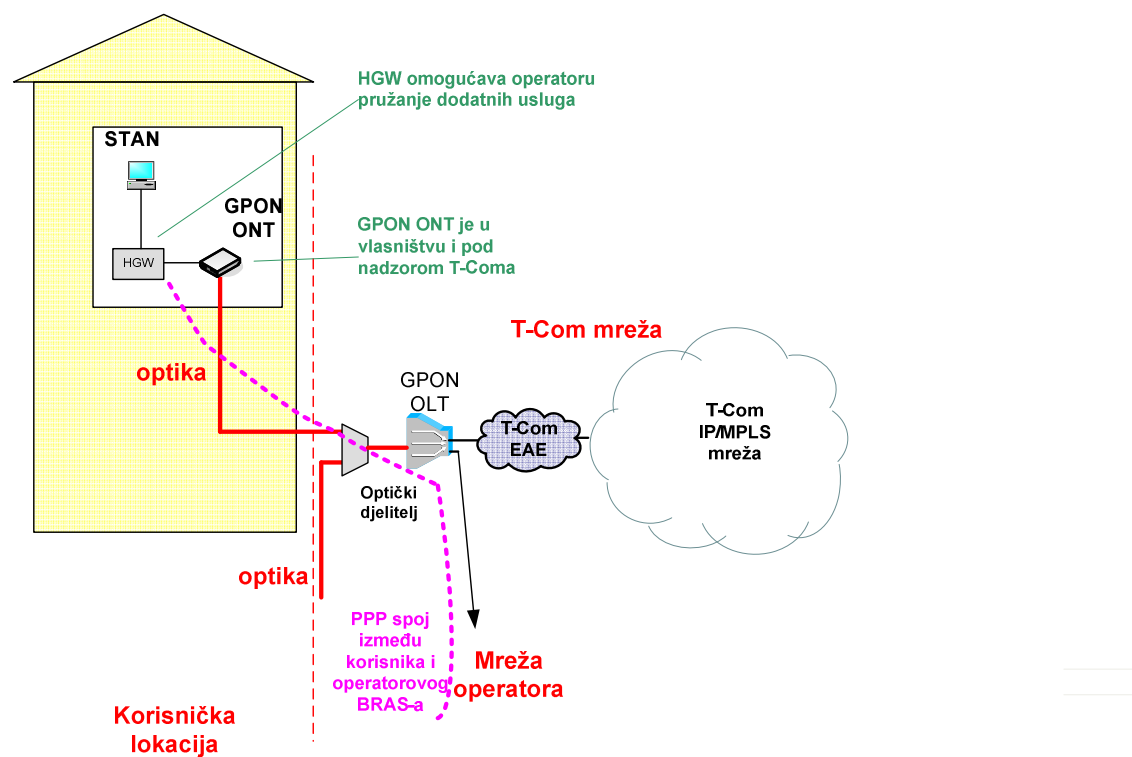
HGW omogućava operatoru pružanje dodatnih usluga

STAN

GPON ONT

HGW

GPON ONT je u vlasništvu i pod nadzorom T-Coma

T-Com mreža

optika

GPON OLT

T-Com EAE

T-Com IP/MPLS mreža

Optički djelitelj

optika

PPP spoj između korisnika i operatorovog BRAS-a

Mreža operatora

Korisnička lokacija